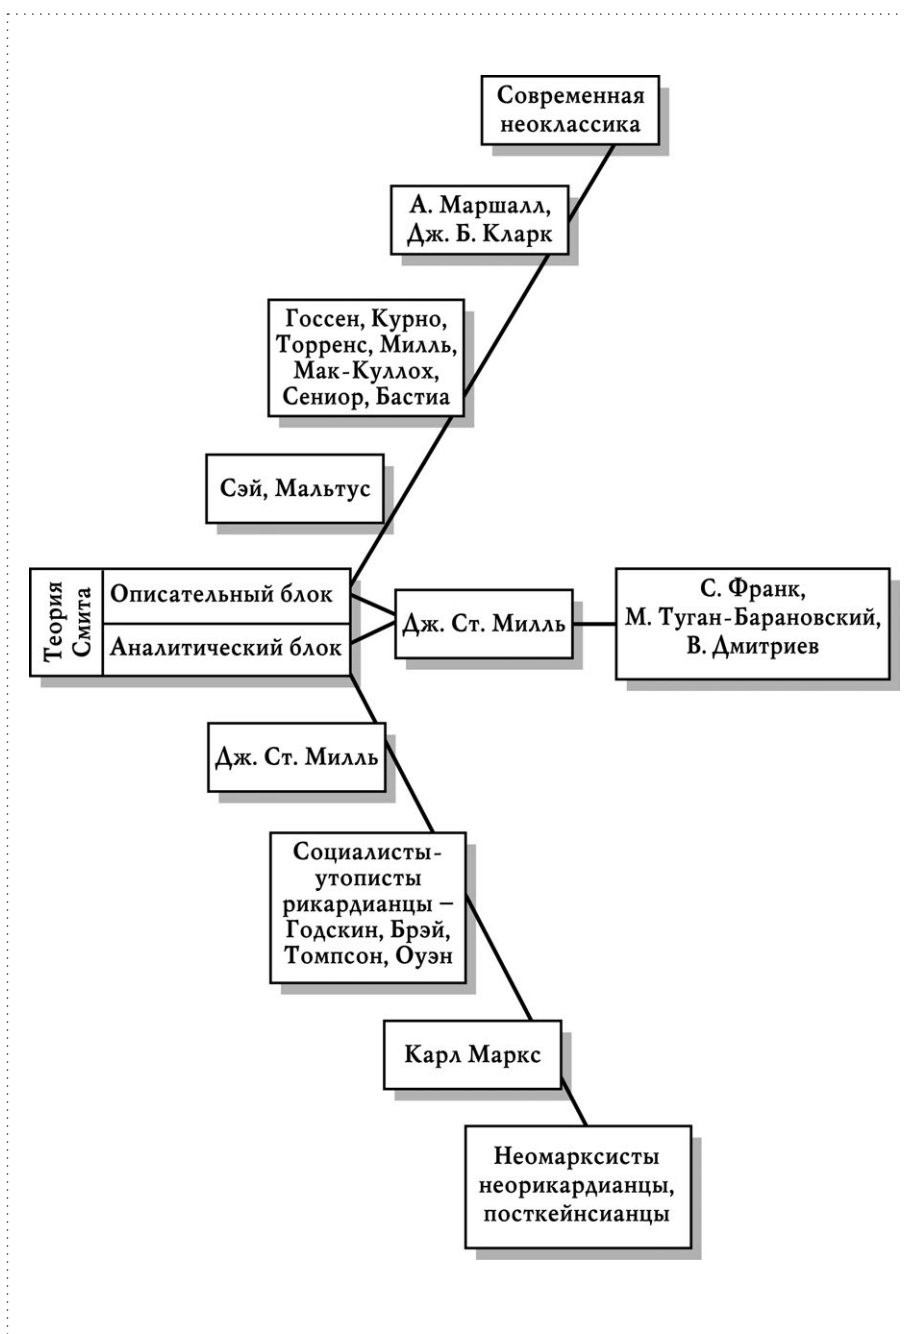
Современная неоклассика

А. Маршалл, Дж. Б. Кларк

Госсен, Курно, Торренс, Милль, Мак-Куллох, Сениор, Бастиа

Сэй, Мальтус

Теория Смита

Описательный блок

Аналитический блок

Дж. Ст. Милль

С. Франк, М. Туган-Барановский, В. Дмитриев

Дж. Ст. Милль

Социалисты-утописты рикардианцы – Годскин, Брэй, Томпсон, Оуэн

Карл Маркс

Неомарксисты неорикардианцы, посткейнсианцы